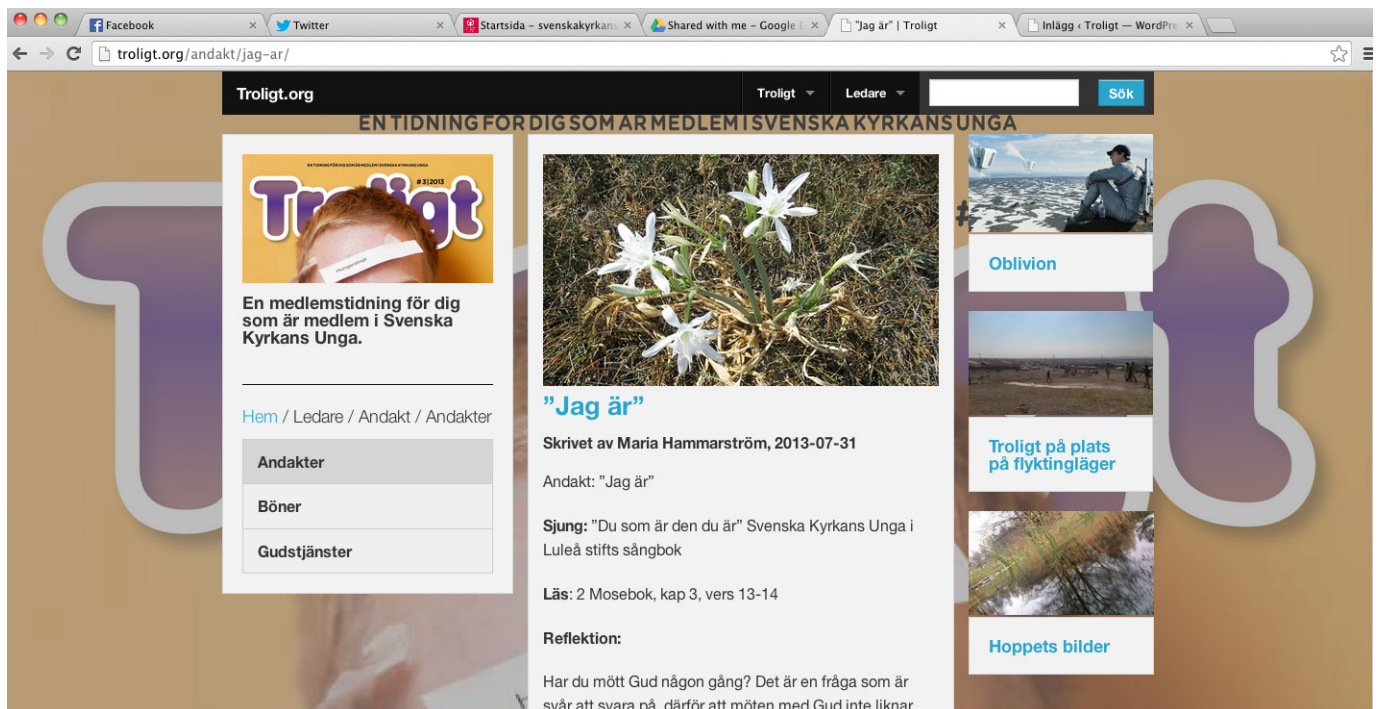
Facebook × Twitter × Startsida – svenskakyrkans × Shared with me – Google D × "Jag är" | Troligt × Inlägg ‹ Troligt — WordPre ×

troligt.org/andakt/jag-ar/

Troligt.org

Troligt

Ledare

Sök

EN TIDNING FÖR DIG SOM ÄR MEDLEM I SVENSKA KYRKANS UNGA

EN TIDNING FÖR DIG SOM ÄR MEDLEM I SVENSKA KYRKANS UNGA

Troligt

#3|2013

En medlemstidning för dig som är medlem i Svenska Kyrkans Unga.

Hem / Ledare / Andakt / Andakter

Andakter

Böner

Gudstjänster

”Jag är”

Skrivet av Maria Hammarström, 2013-07-31

Andakt: ”Jag är”

Sjung: ”Du som är den du är” Svenska Kyrkans Unga i Luleå stifts sångbok

Läs: 2 Mosebok, kap 3, vers 13-14

Reflektion:

Har du mött Gud någon gång? Det är en fråga som är svår att svara på, därför att möten med Gud inte liknar

Oblivion

Troligt på plats på flyktingläger

Hoppets bilder